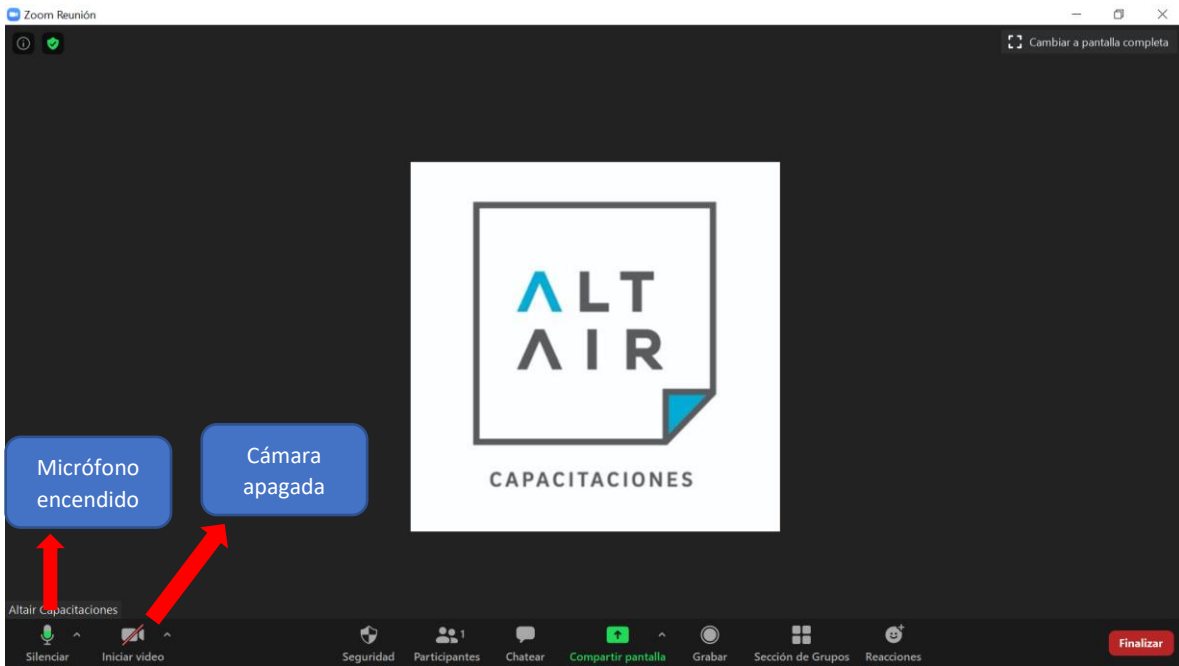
Zoom Reunión

Cambiar a pantalla completa

ΛLT
ΛIR

CAPACITACIONES

Micrófono encendido

Cámara apagada

Altair Capacitaciones

Silenciar

Iniciar video

Seguridad

Participantes 1

Chatear

Compartir pantalla

Grabar

Sección de Grupos

Reacciones

Finalizar